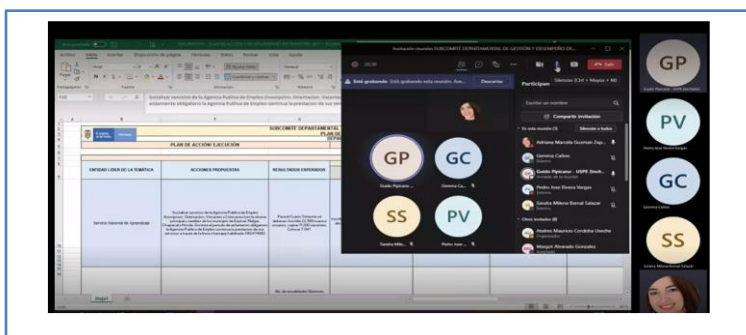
SUBCOMITÉ DEPARTAMENTAL

PLAN DE ACCIÓN EJECUCIÓN

ENTIDAD LIDER DE LA TEMÁTICA

ACCIONES PROPUESTAS

RESULTADOS ESPERADOS

Servicio Nacional de Aprendizaje

Está grabando

Descartar

Participantes

Escribir un nombre

Compartir invitación

En esta reunión (7)

Silenciar a todos

Adriana Marcela Guzman Zap...

Gemma Callon

Guido Pipicano - USPE (Invit...

Pedro Ivan Rivera Vargas

Sandra Milena Bernal Salazar

Otros invitados (8)

Andres Mauricio Cordoba Urreche

Margot Alvarado Gonzalez

GP

GC

SS

PV

Guido Pipicano

Gemma Ca...

Sandra Mile...

Pedro Ivan...

GP

PV

GC

SS

Salir

Hoja1